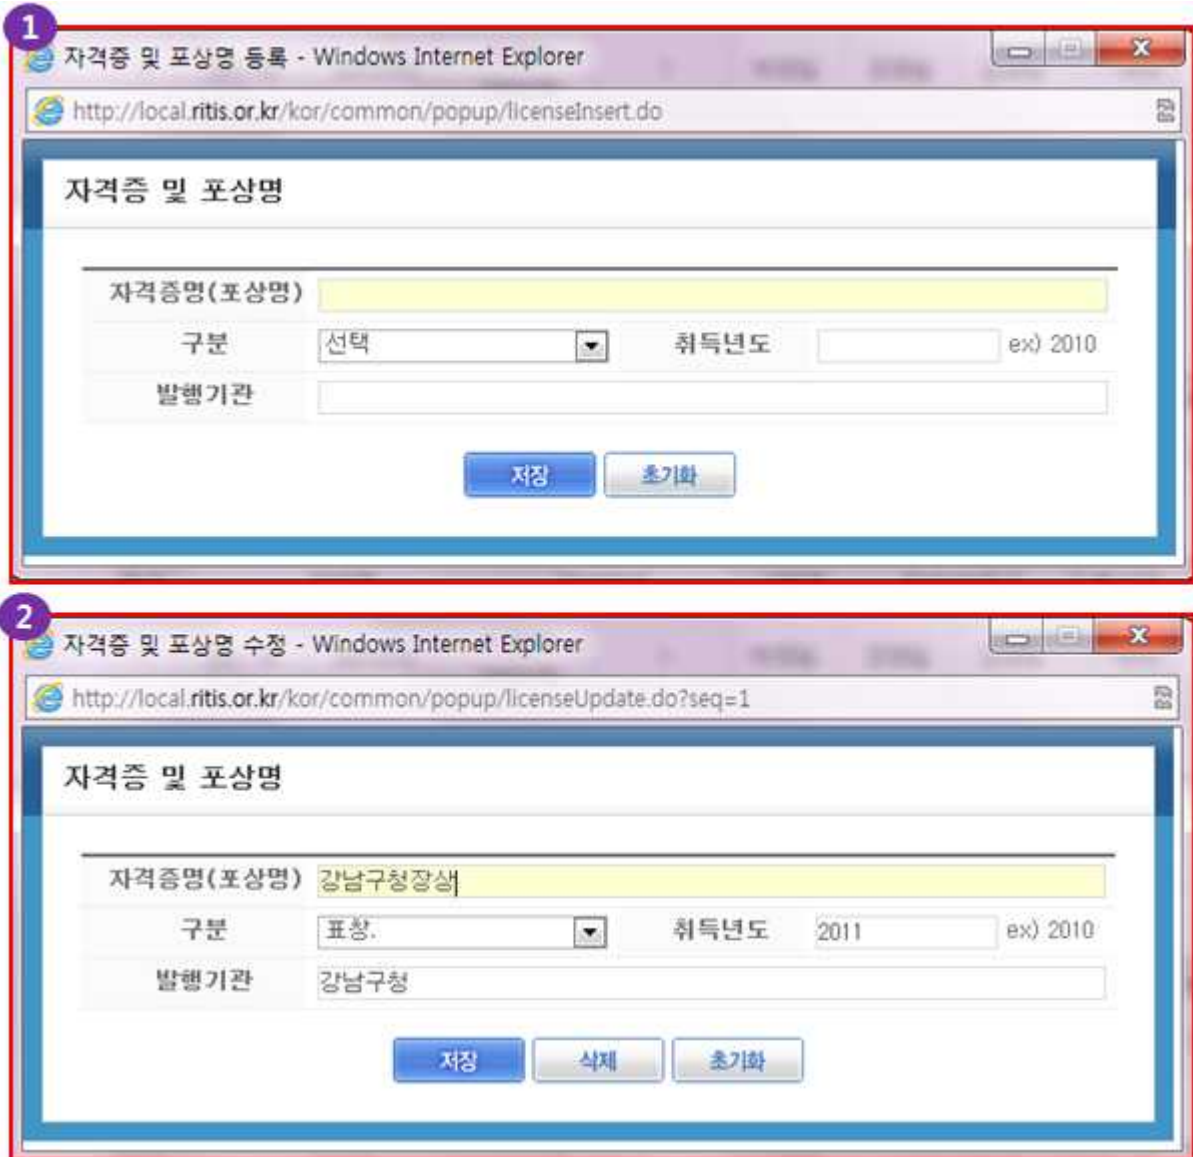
1

자격증 및 포상명 등록 - Windows Internet Explorer

http://local.ritis.or.kr/kor/common/popup/licenseInsert.do

자격증 및 포상명

| 자격증명(포상명) | | | |
|---|---|---|---|
| 구분 | 선택 | 취득년도 | ex) 2010 |
| 발행기관 | | | |

저장 초기화

2

자격증 및 포상명 수정 - Windows Internet Explorer

http://local.ritis.or.kr/kor/common/popup/licenseUpdate.do?seq=1

자격증 및 포상명

| 자격증명(포상명) | 강남구청장상 | | |
|---|---|---|---|
| 구분 | 표창. | 취득년도 | 2011 ex) 2010 |
| 발행기관 | 강남구청 | | |

저장 삭제 초기화